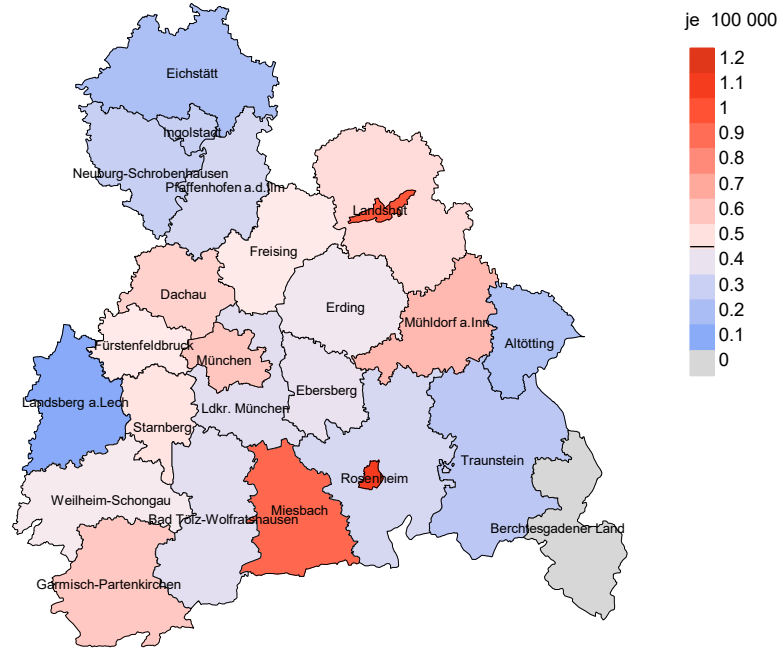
je 100 000

1.2
1.1
1
0.9
0.8
0.7
0.6
0.5
0.4
0.3
0.2
0.1
0

Eichstätt
Ingolstadt
Neuburg-Schrobenhausen
Pfaffenhofen a.d.Ilm
Landshut
Freising
Dachau
Erding
Mühldorf a.Inn
Altötting
Fürstenfeldbruck
München
Ebersberg
Landsberg a.Lech
Ldkr. München
Starnberg
Rosenheim
Traunstein
Weilheim-Schongau
Bad Tölz-Wolfratshausen
Miesbach
Berchtesgadener Land
Garmisch-Partenkirchen